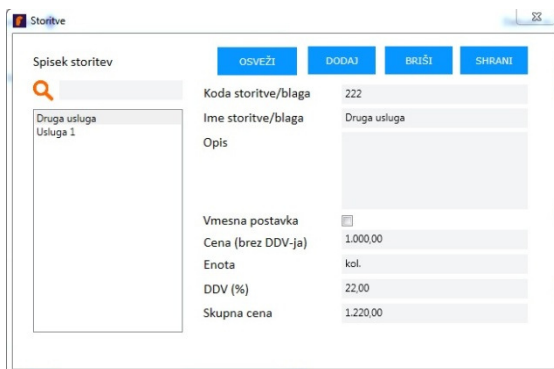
Storitve

Spisek storitev

OSVEŽI
DODAJ
BRIŠI
SHRANI

Druga usluga
Usluga 1

Koda storitve/blaga 222
Ime storitve/blaga Druga usluga
Opis
Vmesna postavka
Cena (brez DDV-ja) 1.000,00
Enota kol.
DDV (%) 22,00
Skupna cena 1.220,00